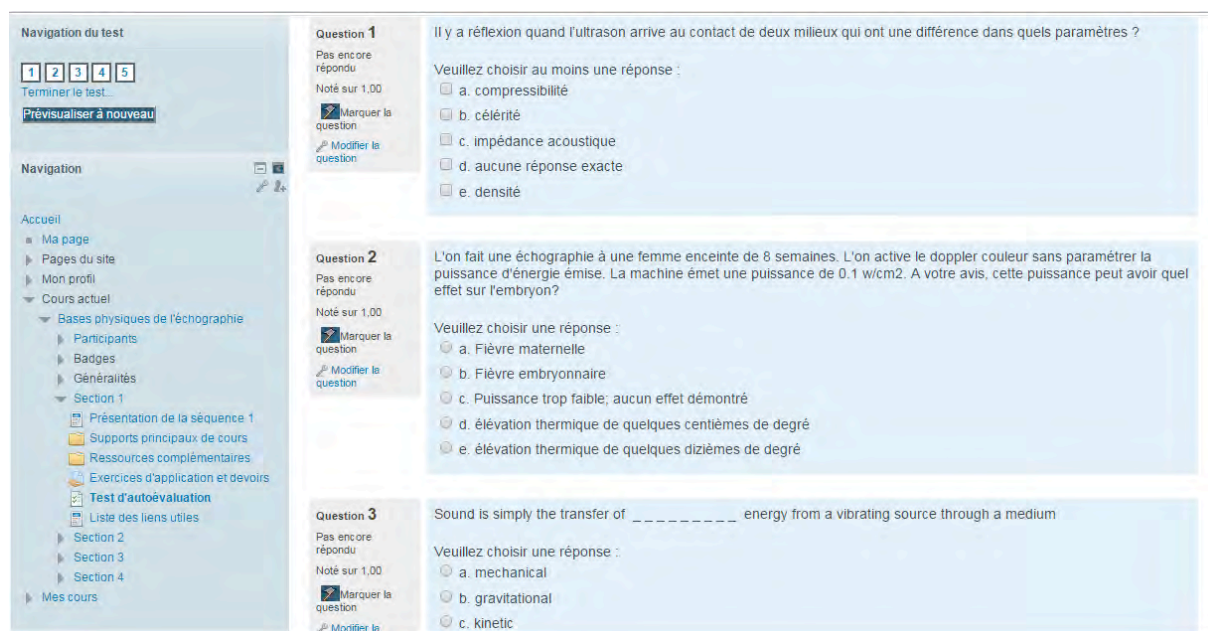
Navigation du test

1 2 3 4 5
Terminer le test...
Prévisualiser à nouveau

Navigation

Accueil
Ma page
Pages du site
Mon profil
Cours actuel
Bases physiques de l'échographie
Participants
Badges
Généralités
Section 1
Présentation de la séquence 1
Supports principaux de cours
Ressources complémentaires
Exercices d'application et devoirs
Test d'autoévaluation
Liste des liens utiles
Section 2
Section 3
Section 4
Mes cours

Question 1
Pas encore répondu
Noté sur 1,00
Marquer la question
Modifier la question

Il y a réflexion quand l'ultrason arrive au contact de deux milieux qui ont une différence dans quels paramètres ?

Veuillez choisir au moins une réponse :
a. compressibilité
b. célérité
c. impédance acoustique
d. aucune réponse exacte
e. densité

Question 2
Pas encore répondu
Noté sur 1,00
Marquer la question
Modifier la question

L'on fait une échographie à une femme enceinte de 8 semaines. L'on active le doppler couleur sans paramétrer la puissance d'énergie émise. La machine émet une puissance de 0.1 w/cm2. A votre avis, cette puissance peut avoir quel effet sur l'embryon?

Veuillez choisir une réponse :
a. Fièvre maternelle
b. Fièvre embryonnaire
c. Puissance trop faible; aucun effet démontré
d. élévation thermique de quelques centièmes de degré
e. élévation thermique de quelques dizièmes de degré

Question 3
Pas encore répondu
Noté sur 1,00
Marquer la question
Modifier la

Sound is simply the transfer of _________ energy from a vibrating source through a medium

Veuillez choisir une réponse :
a. mechanical
b. gravitational
c. kinetic